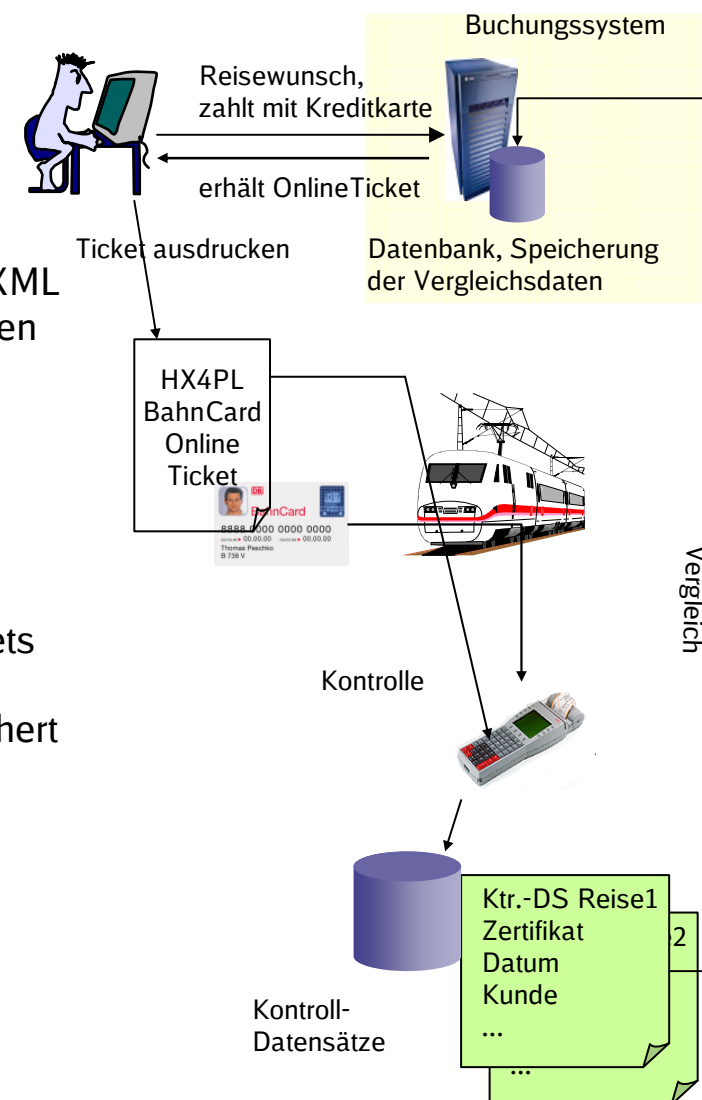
Buchungssystem

Reisewunsch, zahlt mit Kreditkarte

erhält OnlineTicket

Ticket ausdrucken

Datenbank, Speicherung der Vergleichsdaten

XML
en

HX4PL BahnCard Online Ticket

DB
BahnCard
8888 0000 0000 0000
00.00.00 00.00.00
Thomas Peschko
B 738 V

Vergleich

ets

hert

Kontrolle

Ktr.-DS Reise1
Zertifikat
Datum
Kunde
...

2

...

Kontroll-Datensätze